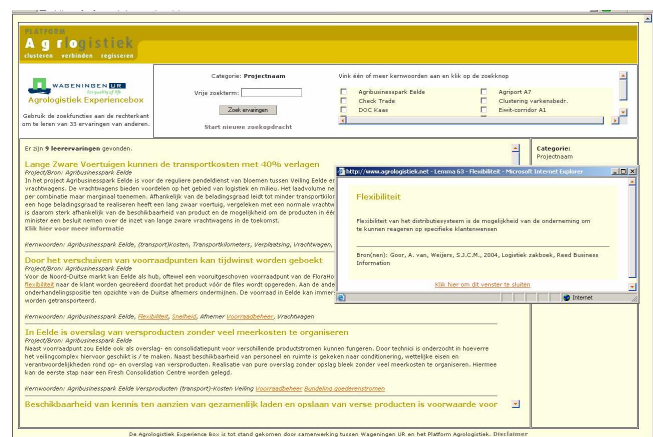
PLATFORM
Agrologistiek
clusteren verbinden regisseren

WAGENINGEN UR
Agrologistiek Experiencebox
Gebruik de zoekfuncties aan de rechterkant om te leren van 33 ervaringen van anderen.

Categorie: Projectnaam
Vrije zoekterm:
Zoek ervaringen
Start nieuwe zoekopdracht

Vink één of meer kernwoorden aan en klik op de zoekknop
Agribusinesspark Eelde
Check Trade
DOC Kaas
Agriport A7
Clustering varkensbedr.
Ewit-corridor A1

Er zijn 9 leerervaringen gevonden.

Lange Zware Voertuigen kunnen de transportkosten met 40% verlagen
Project/Bron: Agribusinesspark Eelde
In het project Agribusinesspark Eelde is voor de reguliere pendeldienst van bloemen tussen Veiling Eelde en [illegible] vrachtwagens. De vrachtwagens bieden voordelen op het gebied van logistiek en milieu. Het laadvolume ne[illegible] per combinatie maar marginaal toenemen. Afhankelijk van de beladingsgraad leidt tot minder transportkilo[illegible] een hoge beladingsgraad te realiseren heeft een lang zwaar voertuig, vergeleken met een normale vrachtw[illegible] is daarom sterk afhankelijk van de beschikbaarheid van product en de mogelijkheid om de producten in één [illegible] minister een besluit nemen over de inzet van lange zware vrachtwagens in de toekomst.
Klik hier voor meer informatie

Kernwoorden: Agribusinesspark Eelde, (transport)kosten, Transportkilometers, Verplaatsing, Vrachtwagen, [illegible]

Door het verschuiven van voorraadpunten kan tijdwinst worden geboekt
Project/Bron: Agribusinesspark Eelde
Voor de Noord-Duitse markt kan Eelde als hub, oftewel een vooruitgeschoven voorraadpunt van de FloraHo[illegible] flexibiliteit naar de klant worden gecreëerd doordat het product vóór de files wordt opgereden. Aan de and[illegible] onderhandelingspositie ten opzichte van de Duitse afnemers ondermijnen. De voorraad in Eelde kan immer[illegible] worden getransporteerd.

Kernwoorden: Agribusinesspark Eelde, Flexibiliteit, Snelheid, Afnemer Voorraadbeheer, Vrachtwagen

In Eelde is overslag van versproducten zonder veel meerkosten te organiseren
Project/Bron: Agribusinesspark Eelde
Naast voorraadpunt zou Eelde ook als overslag- en consolidatiepunt voor verschillende productstromen kunnen fungeren. Door technici is onderzocht in hoeverre het veilingcomplex hiervoor geschikt is / te maken. Naast beschikbaarheid van personeel en ruimte is gekeken naar conditionering, wettelijke eisen en verantwoordelijkheden rond op- en overslag van versproducten. Realisatie van pure overslag zonder opslag bleek zonder veel meerkosten te organiseren. Hiermee kan de eerste stap naar een Fresh Consolidation Centre worden gelegd.

Kernwoorden: Agribusinesspark Eelde Versproducten (transport)-Kosten Veiling Voorraadbeheer Bundeling goederenstromen

Beschikbaarheid van kennis ten aanzien van gezamenlijk laden en opslaan van verse producten is voorwaarde voor

Categorie:
Projectnaam

http://www.agrologistiek.net - Lemma 63 - Flexibiliteit - Microsoft Internet Explorer
Flexibiliteit
Flexibiliteit van het distributiesysteem is de mogelijkheid van de onderneming om te kunnen reageren op specifieke klantenwensen
Bron(nen): Goor, A. van, Weijers, S.J.C.M., 2004, Logistiek zakboek, Reed Business Information
Klik hier om dit venster te sluiten
Internet

De Agrologistiek Experience box is tot stand gekomen door samenwerking tussen Wageningen UR en het Platform Agrologistiek. Disclaimer